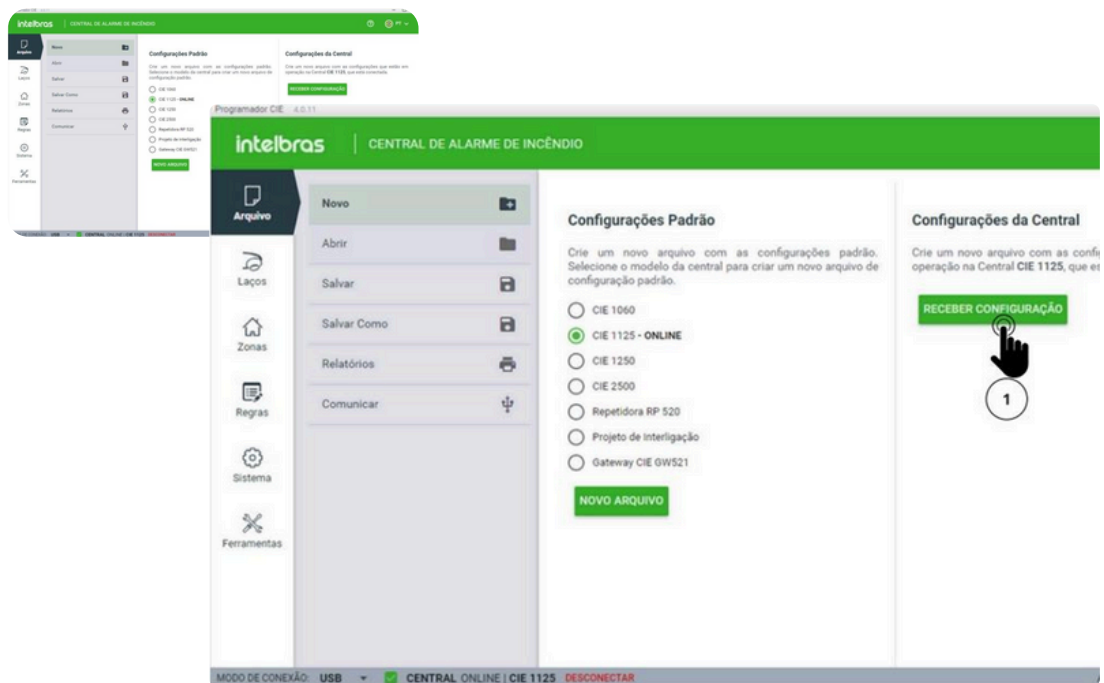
intelbras | CENTRAL DE ALARME DE INCÊNDIO

Arquivo
Laços
Zonas
Regras
Sistema
Ferramentas

Novo
Abrir
Salvar
Salvar Como
Relatórios
Comunicar

Configurações Padrão
Crie um novo arquivo com as configurações padrão. Selecione o modelo da central para criar um novo arquivo de configuração padrão.
CIE 1060
CIE 1125 - ONLINE
CIE 1250
CIE 2500
Repetidora RP 520
Projeto de Interligação
Gateway CIE GW521
NOVO ARQUIVO

Configurações da Central
Crie um novo arquivo com as configurações que estão em operação na Central CIE 1125, que esta conectada.
RECEBER CONFIGURAÇÃO

Programador CIE 4.0.11

intelbras | CENTRAL DE ALARME DE INCÊNDIO

Arquivo
Laços
Zonas
Regras
Sistema
Ferramentas

Novo
Abrir
Salvar
Salvar Como
Relatórios
Comunicar

Configurações Padrão
Crie um novo arquivo com as configurações padrão. Selecione o modelo da central para criar um novo arquivo de configuração padrão.
CIE 1060
CIE 1125 - ONLINE
CIE 1250
CIE 2500
Repetidora RP 520
Projeto de Interligação
Gateway CIE GW521
NOVO ARQUIVO

Configurações da Central
Crie um novo arquivo com as confi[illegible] operação na Central CIE 1125, que es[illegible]
RECEBER CONFIGURAÇÃO
1

MODO DE CONEXÃO: USB CENTRAL ONLINE | CIE 1125 DESCONECTAR